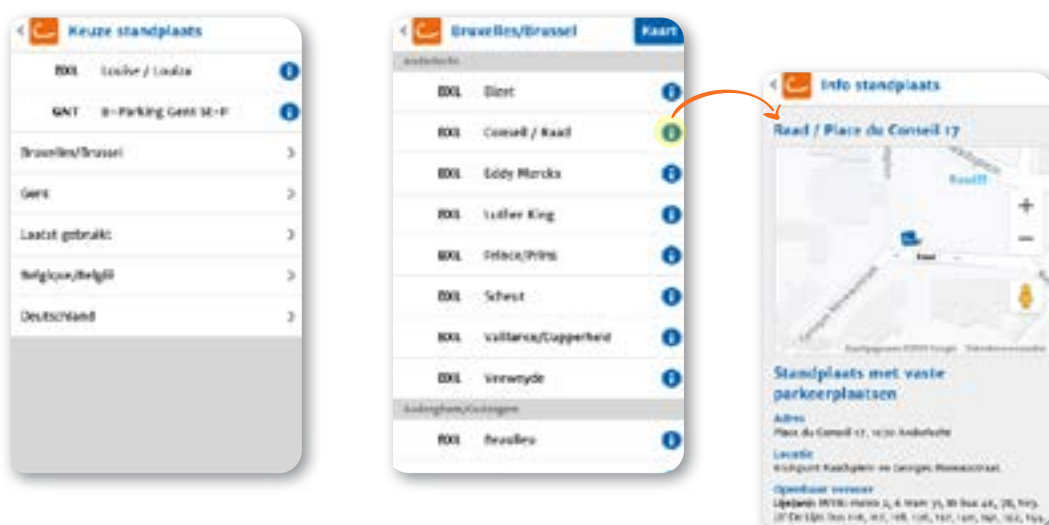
Keuze standplaats

BXL Louise / Louiza

GNT B-Parking Gent St-P

Bruxelles/Brussel

Gent

Laatst gebruikt

Belgique/België

Deutschland

Bruxelles/Brussel

Kaart

Anderlecht

BXL Diest

BXL Conseil / Raad

BXL Eddy Merckx

BXL Luther King

BXL Prince/Prins

BXL Scheut

BXL Vaillance/Dapperheid

BXL Veeweyde

Auderghem/Oudergem

BXL Beaulieu

Info standplaats

Raad / Place du Conseil 17

Raad

Standplaats met vaste parkeerplaatsen

Adres
Place du Conseil 17, 1070 Anderlecht

Locatie
Kruispunt Raadsplein en Georges Moreaustraat

Openbaar vervoer
Lijnen: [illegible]
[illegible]